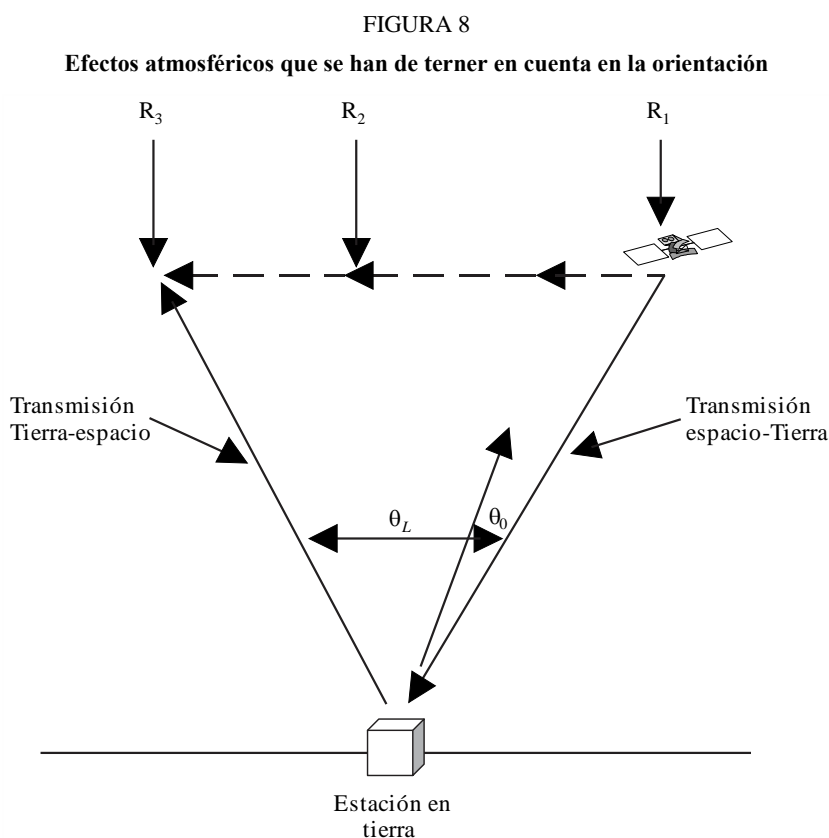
FIGURA 8

Efectos atmosféricos que se han de terner en cuenta en la orientación

$R_3$

$R_2$

$R_1$

Transmisión Tierra-espacio

Transmisión espacio-Tierra

$\theta_L$

$\theta_0$

Estación en tierra